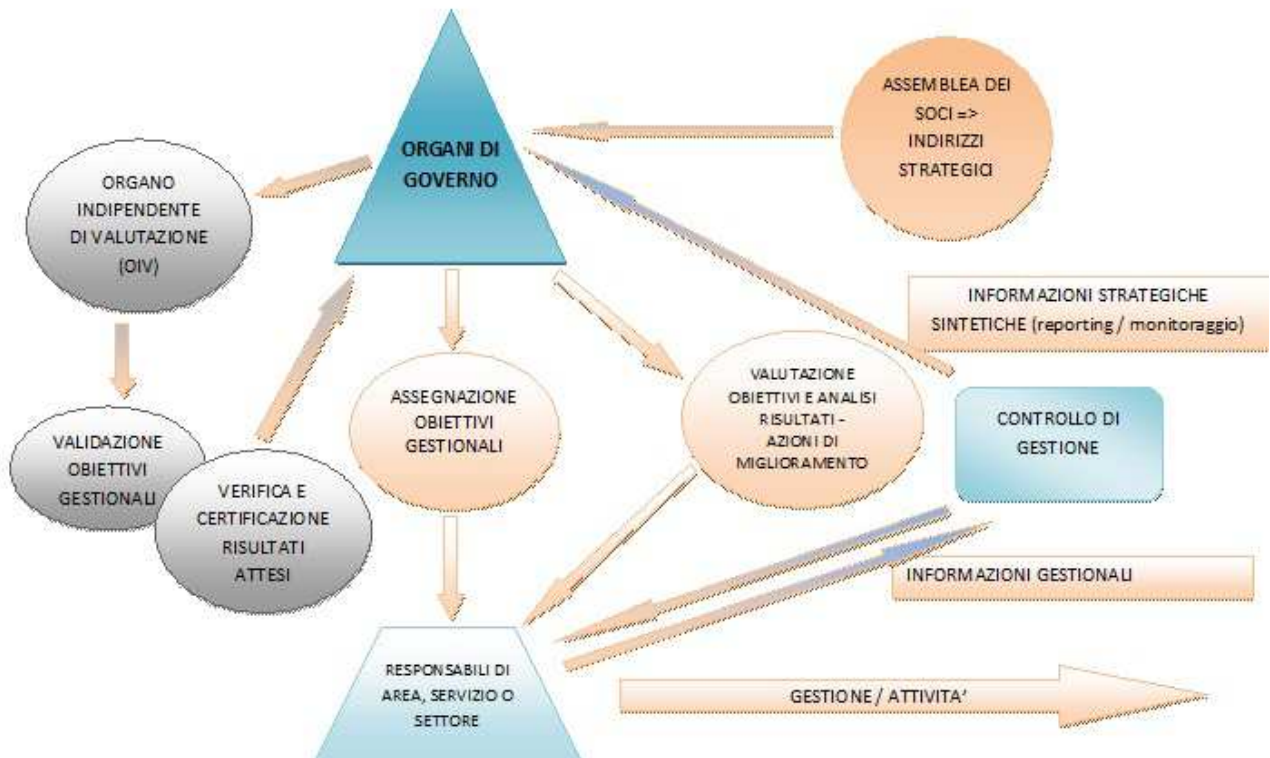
ORGANI DI GOVERNO

ASSEMBLEA DEI SOCI => INDIRIZZI STRATEGICI

ORGANO INDIPENDENTE DI VALUTAZIONE (OIV)

INFORMAZIONI STRATEGICHE SINTETICHE (reporting / monitoraggio)

VALIDAZIONE OBIETTIVI GESTIONALI

VERIFICA E CERTIFICAZIONE RISULTATI ATTESI

ASSEGNAZIONE OBIETTIVI GESTIONALI

VALUTAZIONE OBIETTIVI E ANALISI RISULTATI - AZIONI DI MIGLIORAMENTO

CONTROLLO DI GESTIONE

INFORMAZIONI GESTIONALI

RESPONSABILI DI AREA, SERVIZIO O SETTORE

GESTIONE / ATTIVITA'